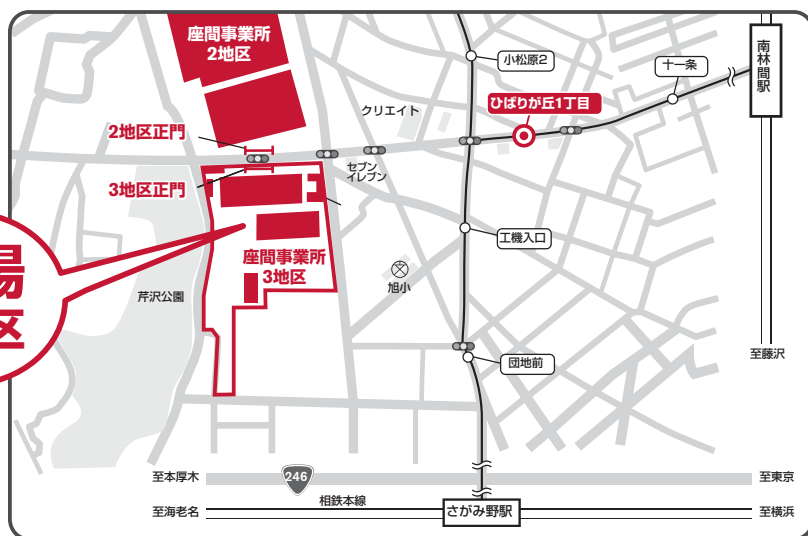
座間事業所
2地区

2地区正門

3地区正門

座間事業所
3地区

場
区

芹沢公園

クリエイト

セブン
イレブン

小松原2

十一条

南林間駅

ひばりが丘1丁目

工機入口

旭小

団地前

至藤沢

至本厚木

246

至東京

至海老名

相鉄本線

さがみ野駅

至横浜